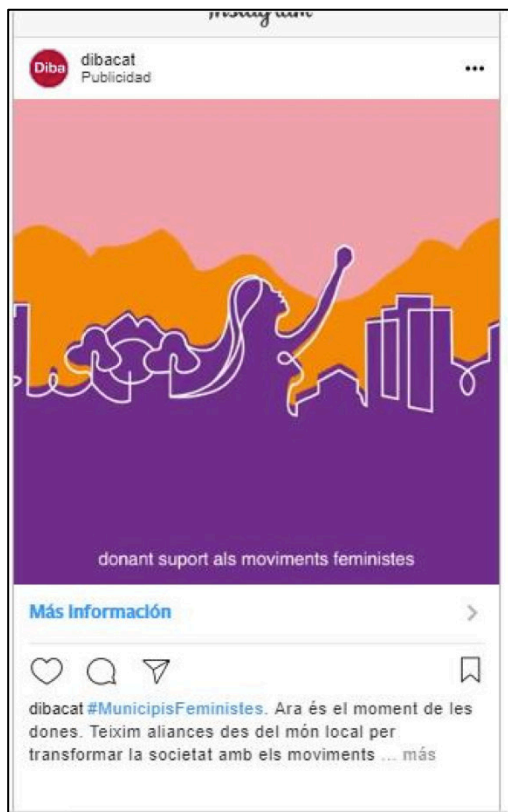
Instagram

Diba dibacat
Publicidad

...

donant suport als moviments feministes

Más Información

dibacat #MunicipisFeministes. Ara és el moment de les dones. Teixim aliances des del món local per transformar la societat amb els moviments ... más